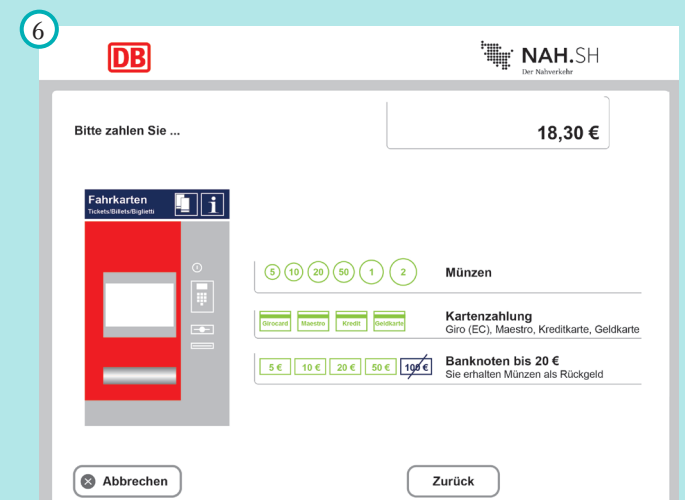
6

DB

NAH.SH
Der Nahverkehr

Bitte zahlen Sie ...

18,30 €

Fahrkarten
Tickets/Billets/Biglietti

5 10 20 50 1 2

Münzen

Girocard Maestro Kredit Geldkarte

Kartenzahlung
Giro (EC), Maestro, Kreditkarte, Geldkarte

5 € 10 € 20 € 50 € 100 €

Banknoten bis 20 €
Sie erhalten Münzen als Rückgeld

Abbrechen

Zurück